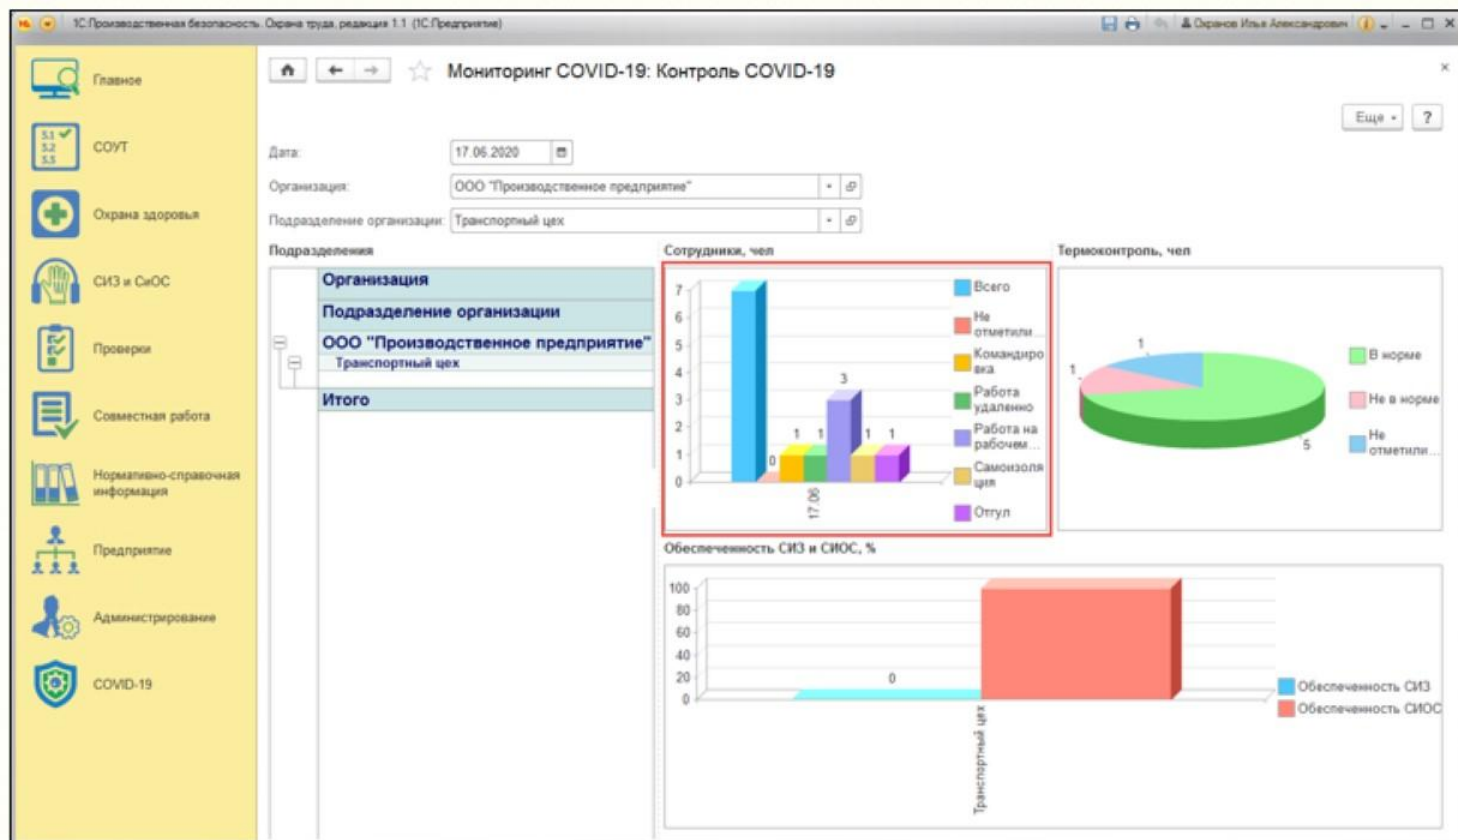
1С:Производственная безопасность. Охрана труда, редакция 1.1 (1С:Предприятие)

Охранов Илья Александрович

Главное
СОУТ
Охрана здоровья
СИЗ и СиОС
Проверки
Совместная работа
Нормативно-справочная информация
Предприятие
Администрирование
COVID-19

Мониторинг COVID-19: Контроль COVID-19

Еще
?

Дата: 17.06.2020
Организация: ООО "Производственное предприятие"
Подразделение организации: Транспортный цех

Подразделения

| Организация |
|---|
| Подразделение организации |
| ООО "Производственное предприятие" |
| Транспортный цех |
| Итого |

Сотрудники, чел

7
6
5
4
3
2
1
0

0 1 1 3 1 1
17.06

Всего
Не отметили
Командировка
Работа удаленно
Работа на рабочем...
Самоизоляция
Отгул

Термоконтроль, чел

1
1
5

В норме
Не в норме
Не отметили...

Обеспеченность СИЗ и СИОС, %

100
80
60
40
20
0

0

Транспортный цех

Обеспеченность СИЗ
Обеспеченность СИОС